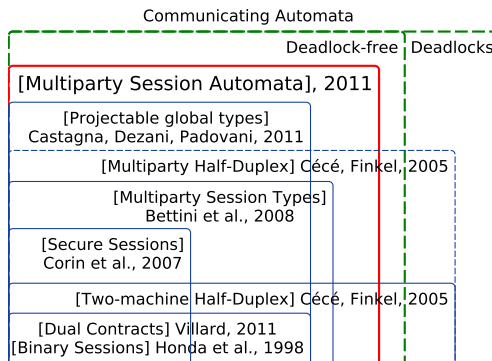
Communicating Automata

Deadlock-free

Deadlocks

[Multiparty Session Automata], 2011

[Projectable global types]
Castagna, Dezani, Padovani, 2011

[Multiparty Half-Duplex] Cécé, Finkel, 2005

[Multiparty Session Types]
Bettini et al., 2008

[Secure Sessions]
Corin et al., 2007

[Two-machine Half-Duplex] Cécé, Finkel, 2005

[Dual Contracts] Villard, 2011
[Binary Sessions] Honda et al., 1998